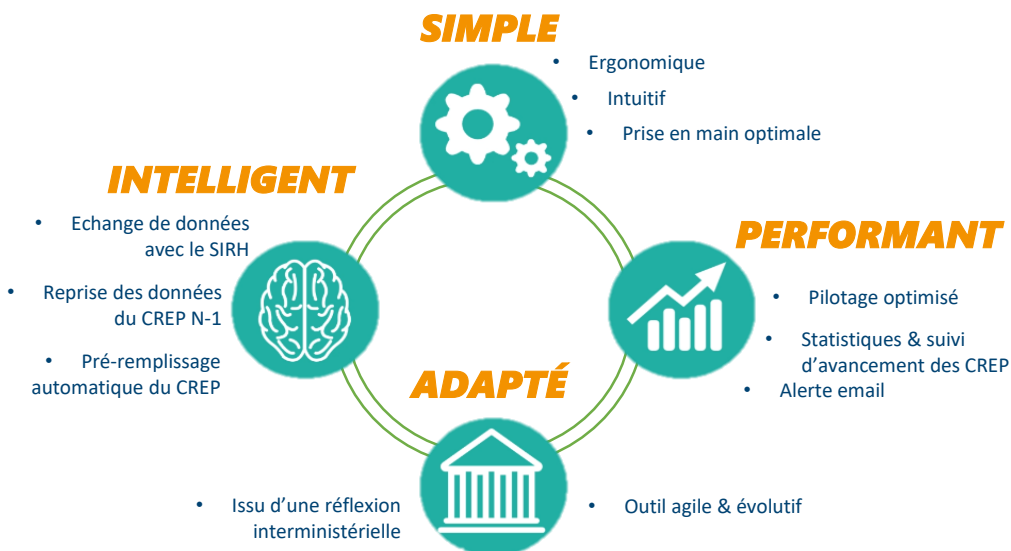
SIMPLE

- Ergonomique
- Intuitif
- Prise en main optimale

INTELLIGENT

- Echange de données avec le SIRH
- Reprise des données du CREP N-1
- Pré-remplissage automatique du CREP

PERFORMANT

- Pilotage optimisé
- Statistiques & suivi d'avancement des CREP
- Alerte email

ADAPTÉ

- Issu d'une réflexion interministérielle
- Outil agile & évolutif